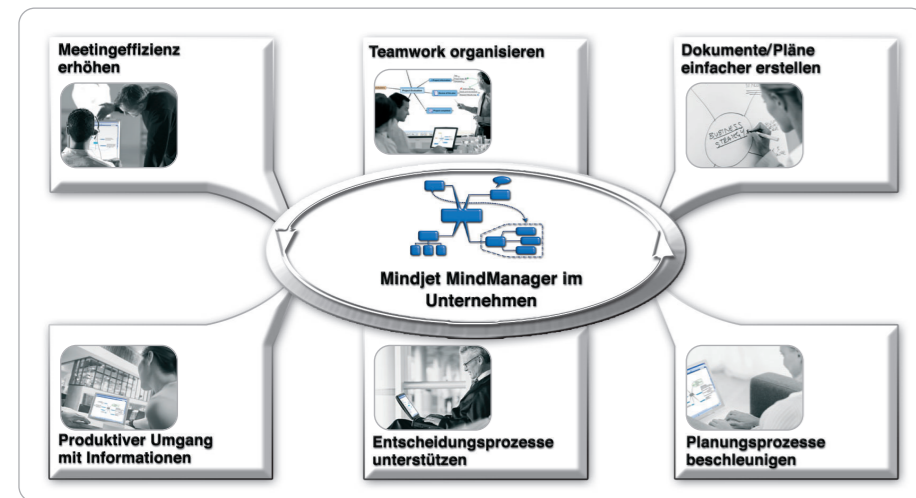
Meetingeffizienz erhöhen

Teamwork organisieren

Dokumente/Pläne einfacher erstellen

BUSINESS STRATEGY

Mindjet MindManager im Unternehmen

Produktiver Umgang mit Informationen

Entscheidungsprozesse unterstützen

Planungsprozesse beschleunigen